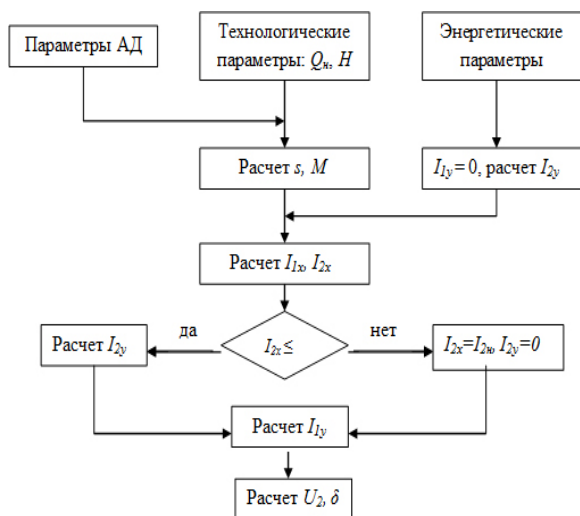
Параметры АД

Технологические параметры: $Q_н$, $H$

Энергетические параметры

Расчет $s$, $M$

$I_{1y} = 0$, расчет $I_{2y}$

Расчет $I_{1x}$, $I_{2x}$

да

$I_{2x} \leq$

нет

Расчет $I_{2y}$

$I_{2x}=I_{2н}$, $I_{2y}=0$

Расчет $I_{1y}$

Расчет $U_2$, $\delta$